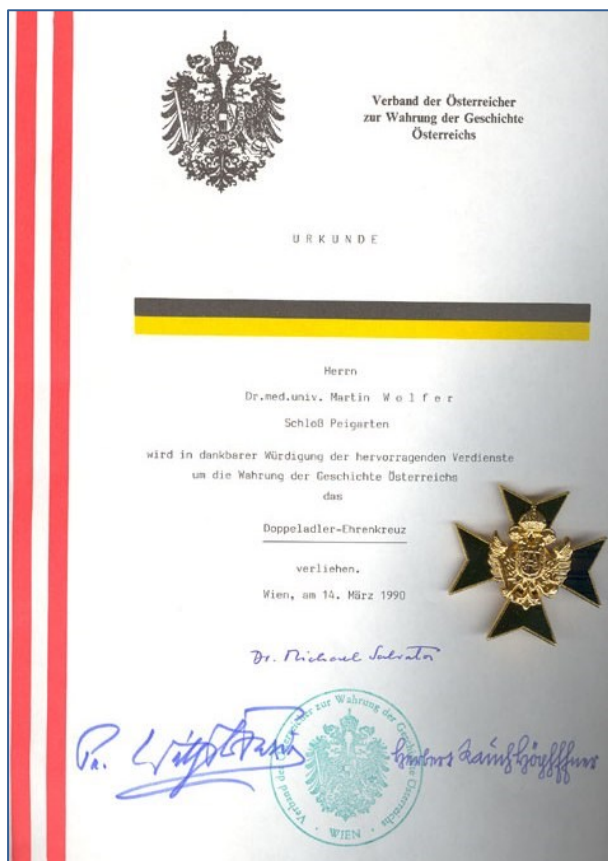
Verband der Österreicher zur Wahrung der Geschichte Österreichs

U R K U N D E

Herrn

Dr.med.univ. Martin W o l f e r

Schloß Peigarten

wird in dankbarer Würdigung der hervorragenden Verdienste um die Wahrung der Geschichte Österreichs

das

Doppeladler-Ehrenkreuz

verliehen.

Wien, am 14. März 1990

Dr. Michael Salvator

Verband der Österreicher zur Wahrung der Geschichte Österreichs
WIEN

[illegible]

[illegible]